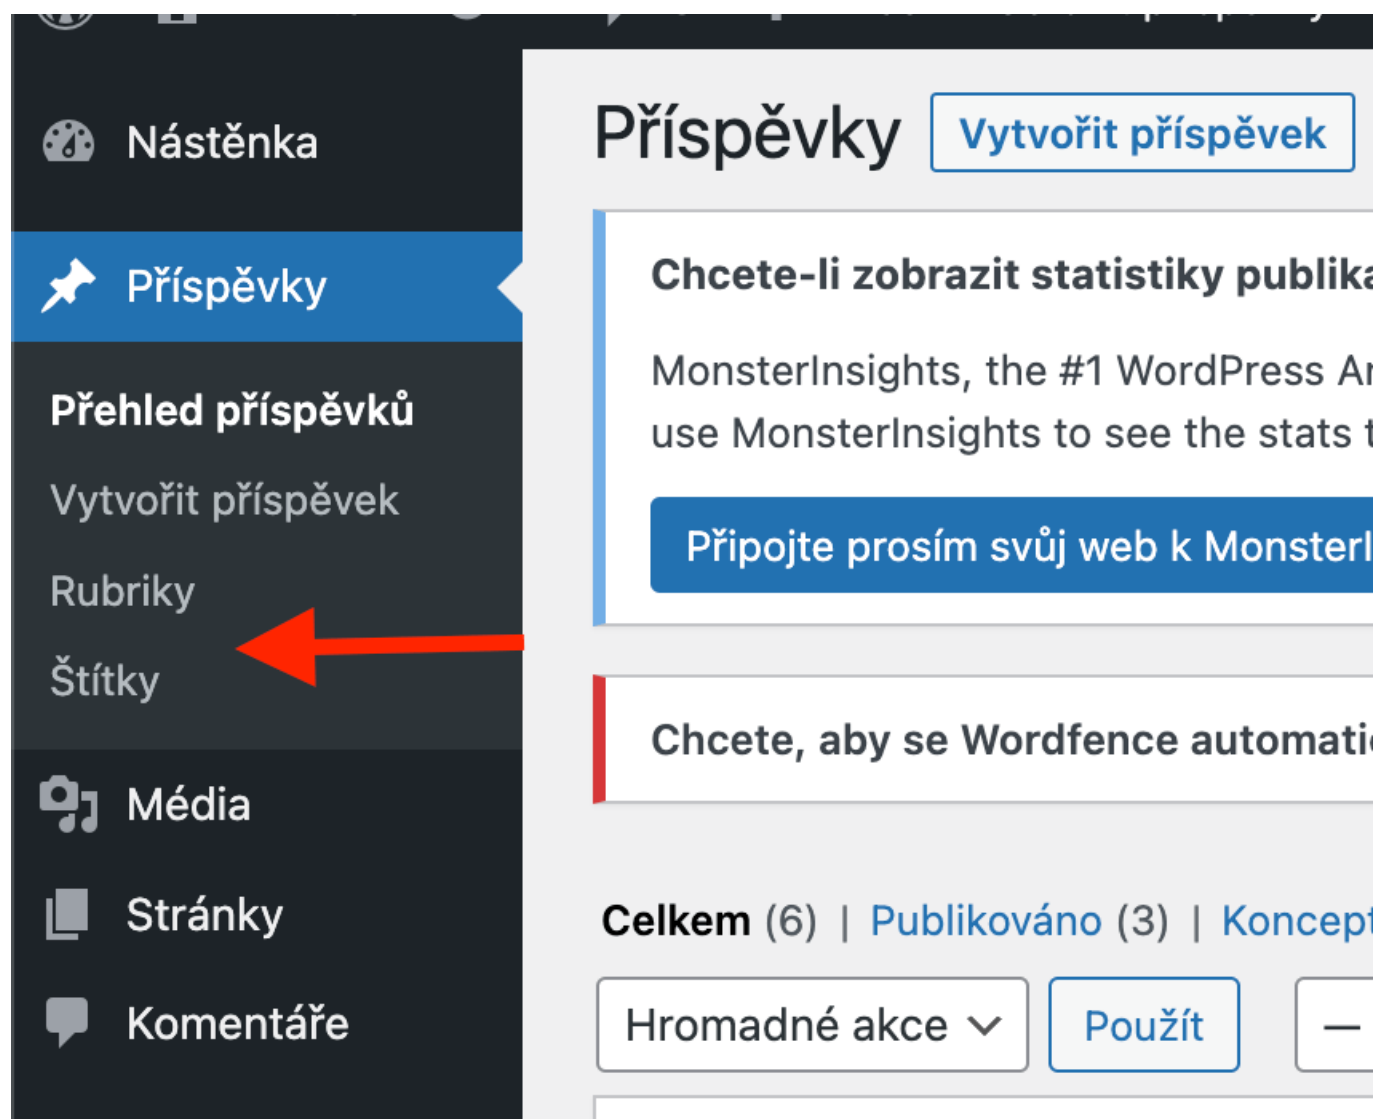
Nástěnka

Příspěvky

Přehled příspěvků

Vytvořit příspěvek

Rubriky

Štítky

Média

Stránky

Komentáře

Příspěvky Vytvořit příspěvek

Chcete-li zobrazit statistiky publika

MonsterInsights, the #1 WordPress Ar use MonsterInsights to see the stats t

Připojte prosím svůj web k MonsterI

Chcete, aby se Wordfence automati

Celkem (6) | Publikováno (3) | Koncept

Hromadné akce

Použít

—